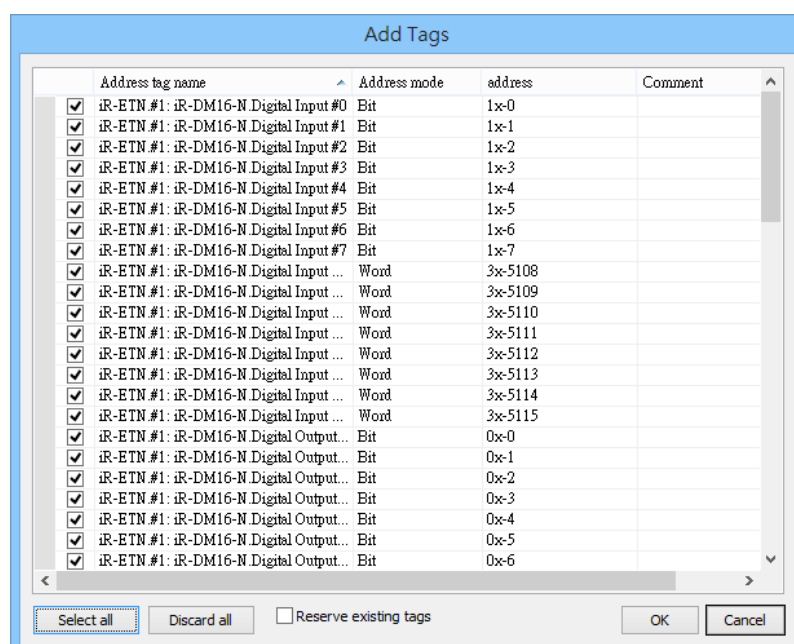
Add Tags

| | Address tag name | Address mode | address | Comment |
|---|---|---|---|---|
| ☑ | iR-ETN.#1: iR-DM16-N.Digital Input #0 | Bit | 1x-0 | |
| ☑ | iR-ETN.#1: iR-DM16-N.Digital Input #1 | Bit | 1x-1 | |
| ☑ | iR-ETN.#1: iR-DM16-N.Digital Input #2 | Bit | 1x-2 | |
| ☑ | iR-ETN.#1: iR-DM16-N.Digital Input #3 | Bit | 1x-3 | |
| ☑ | iR-ETN.#1: iR-DM16-N.Digital Input #4 | Bit | 1x-4 | |
| ☑ | iR-ETN.#1: iR-DM16-N.Digital Input #5 | Bit | 1x-5 | |
| ☑ | iR-ETN.#1: iR-DM16-N.Digital Input #6 | Bit | 1x-6 | |
| ☑ | iR-ETN.#1: iR-DM16-N.Digital Input #7 | Bit | 1x-7 | |
| ☑ | iR-ETN.#1: iR-DM16-N.Digital Input ... | Word | 3x-5108 | |
| ☑ | iR-ETN.#1: iR-DM16-N.Digital Input ... | Word | 3x-5109 | |
| ☑ | iR-ETN.#1: iR-DM16-N.Digital Input ... | Word | 3x-5110 | |
| ☑ | iR-ETN.#1: iR-DM16-N.Digital Input ... | Word | 3x-5111 | |
| ☑ | iR-ETN.#1: iR-DM16-N.Digital Input ... | Word | 3x-5112 | |
| ☑ | iR-ETN.#1: iR-DM16-N.Digital Input ... | Word | 3x-5113 | |
| ☑ | iR-ETN.#1: iR-DM16-N.Digital Input ... | Word | 3x-5114 | |
| ☑ | iR-ETN.#1: iR-DM16-N.Digital Input ... | Word | 3x-5115 | |
| ☑ | iR-ETN.#1: iR-DM16-N.Digital Output... | Bit | 0x-0 | |
| ☑ | iR-ETN.#1: iR-DM16-N.Digital Output... | Bit | 0x-1 | |
| ☑ | iR-ETN.#1: iR-DM16-N.Digital Output... | Bit | 0x-2 | |
| ☑ | iR-ETN.#1: iR-DM16-N.Digital Output... | Bit | 0x-3 | |
| ☑ | iR-ETN.#1: iR-DM16-N.Digital Output... | Bit | 0x-4 | |
| ☑ | iR-ETN.#1: iR-DM16-N.Digital Output... | Bit | 0x-5 | |
| ☑ | iR-ETN.#1: iR-DM16-N.Digital Output... | Bit | 0x-6 | |

Select all   Discard all   Reserve existing tags   OK   Cancel